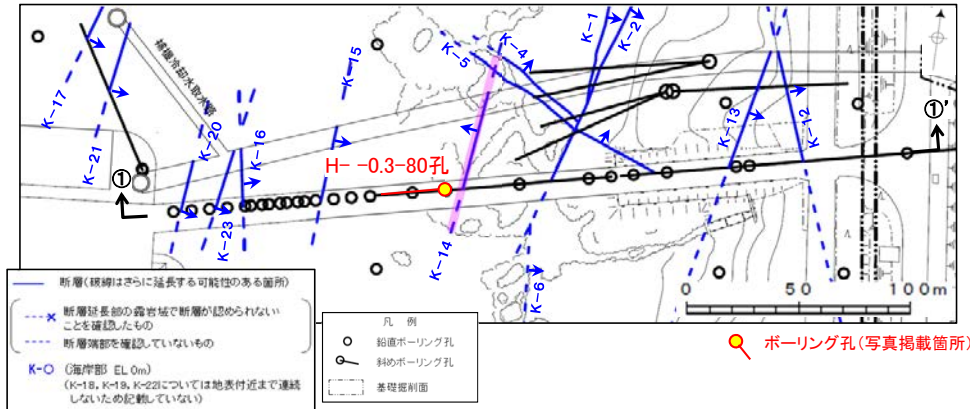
K-17
補機冷却水取水路
K-21
①
K-20
K-16
K-23
K-15
K-5
K-4
K-1
K-2
K-13
K-12
①'
H- -0.3-80孔
K-14
K-6
0
50
100m

断層（破線はさらに延長する可能性のある箇所）
断層延長部の露岩域で断層が認められないことを確認したもの
断層端部を確認していないもの
K-○（海岸部 EL 0m）
（K-18, K-19, K-22については地表付近まで連続しないため記載していない）

凡 例
鉛直ボーリング孔
斜めボーリング孔
基礎掘削面

ボーリング孔（写真掲載箇所）